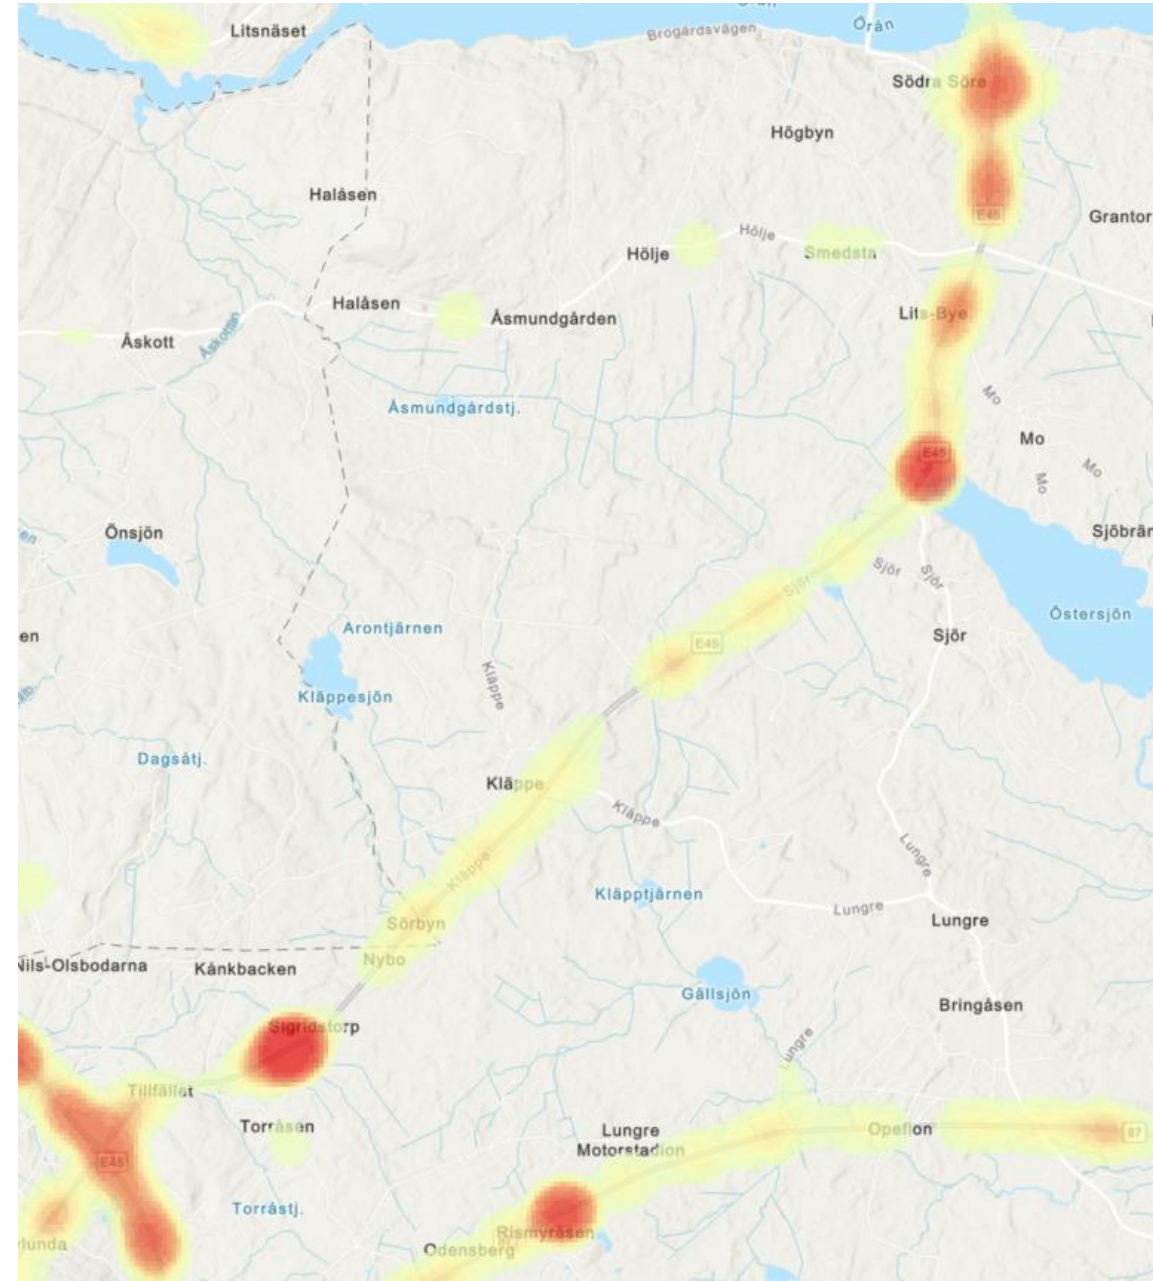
Litsnäset
Brogårdsvägen
Örån
Södra Söre
Högbyn
E45
Grantor
Halåsen
Hölje
Hölje
Smedsta
Halåsen
Åsmundgården
Åskott
Åskottan
Lits-Bye
Mo
Åsmundgårdstj.
Mo
Mo
Mo
E45
Önsjön
Sjöbrän
Sjör
Sjör
Sjör
Sjör
Östersjön
en
Arontjärnen
E45
Kläppe
Kläppesjön
Dagsåtj.
Kläppe
Kläppe
Lungre
Kläppe
Kläpptjärnen
Sörbyn
Lungre
Lungre
Nybo
Nils-Olsbodarna
Kånkbacken
Gällsjön
Bringåsen
Sigridstorp
Lungre
Tillfället
Torråsen
Lungre
Motorstadion
Opeflon
87
E45
Torråstj.
Rismyråsen
lunda
Odensberg